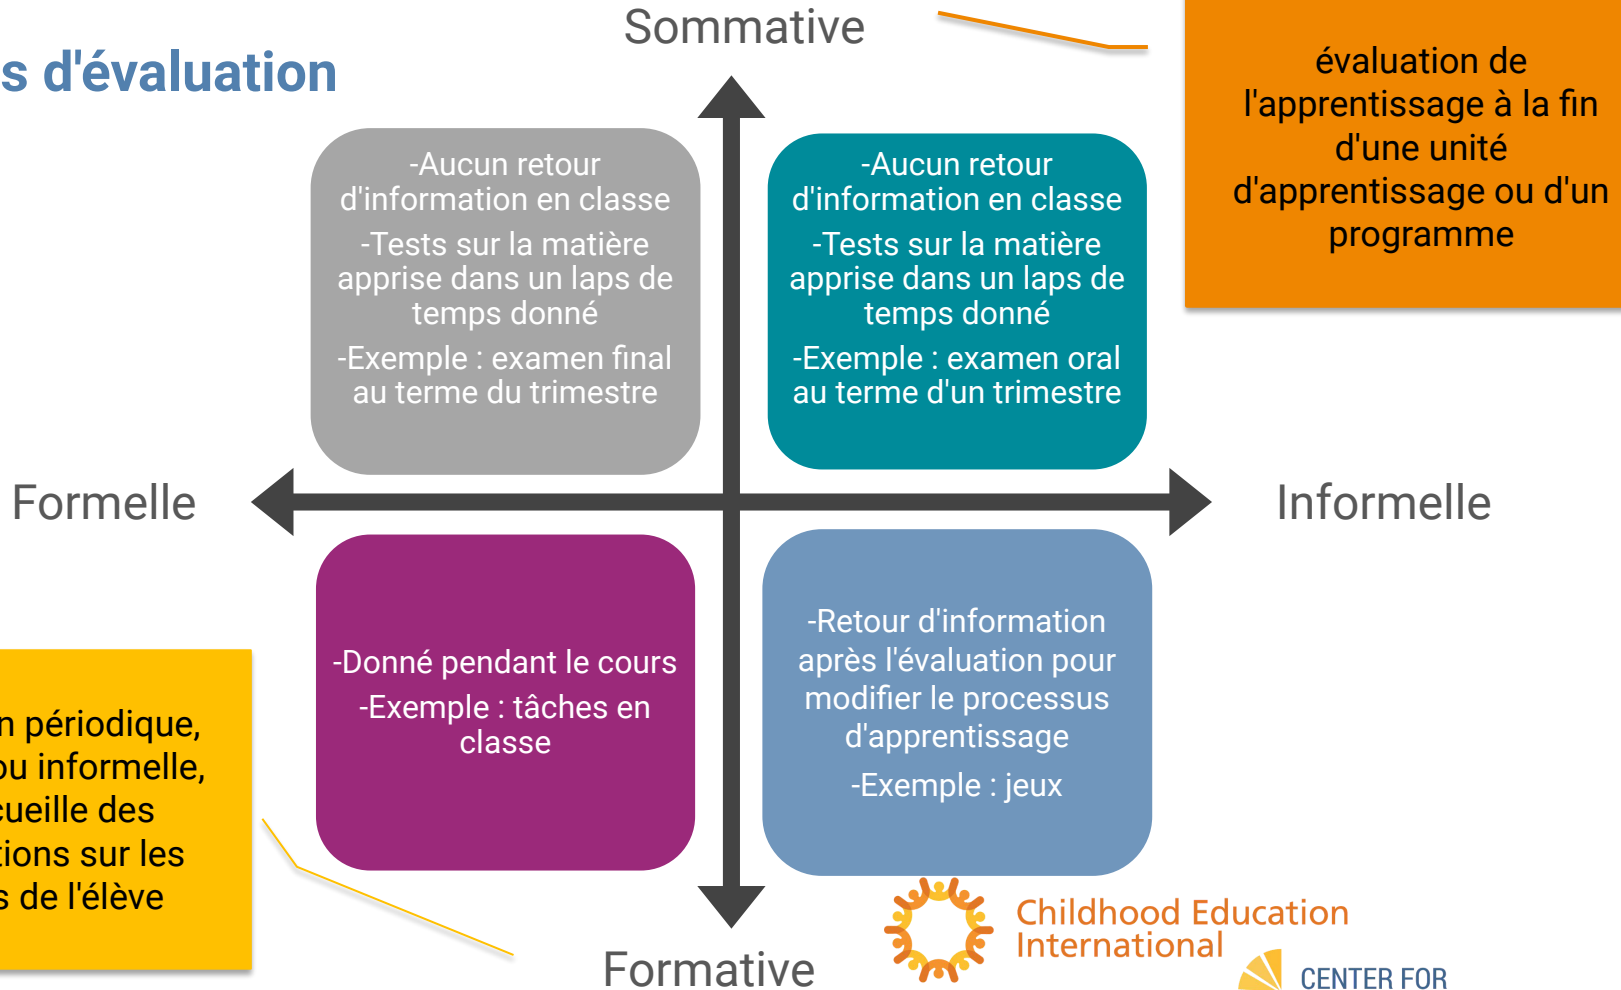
s d'évaluation

Sommative

évaluation de l'apprentissage à la fin d'une unité d'apprentissage ou d'un programme

-Aucun retour d'information en classe

-Tests sur la matière apprise dans un laps de temps donné

-Exemple : examen final au terme du trimestre

-Aucun retour d'information en classe

-Tests sur la matière apprise dans un laps de temps donné

-Exemple : examen oral au terme d'un trimestre

Formelle

Informelle

-Donné pendant le cours

-Exemple : tâches en classe

-Retour d'information après l'évaluation pour modifier le processus d'apprentissage

-Exemple : jeux

n périodique, ou informelle, cueille des tions sur les s de l'élève

Formative

Childhood Education International

CENTER FOR